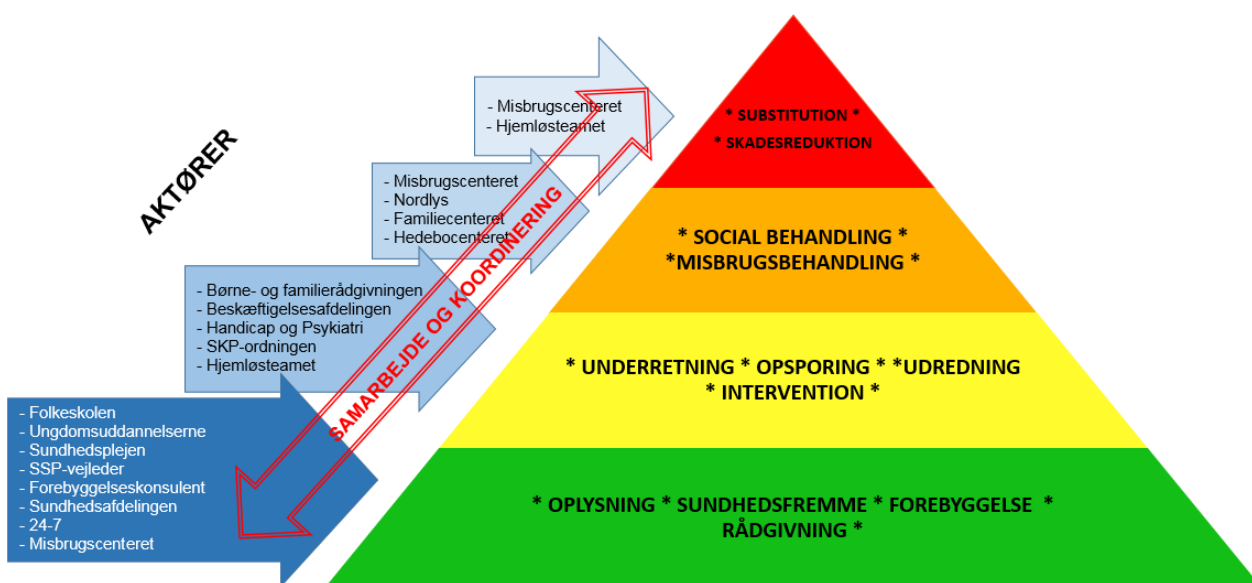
AKTØRER

- Misbrugscenteret
- Hjemløsteamet

- Misbrugscenteret
- Nordlys
- Familiecenteret
- Hedebocenteret

- Børne- og familierådgivningen
- Beskæftigelsesafdelingen
- Handicap og Psykiatri
- SKP-ordningen
- Hjemløsteamet

- Folkeskolen
- Ungdomsuddannelserne
- Sundhedsplejen
- SSP-vejleder
- Forebyggelseskonsulent
- Sundhedsafdelingen
- 24-7
- Misbrugscenteret

SAMARBEJDE OG KOORDINERING

* SUBSTITUTION *
* SKADESREDUKTION

* SOCIAL BEHANDLING *
*MISBRUGSBEHANDLING *

* UNDERRETNING * OPSPORING * *UDREDNING
* INTERVENTION *

* OPLYSNING * SUNDHEDSFREMME * FOREBYGGELSE *
RÅDGIVNING *